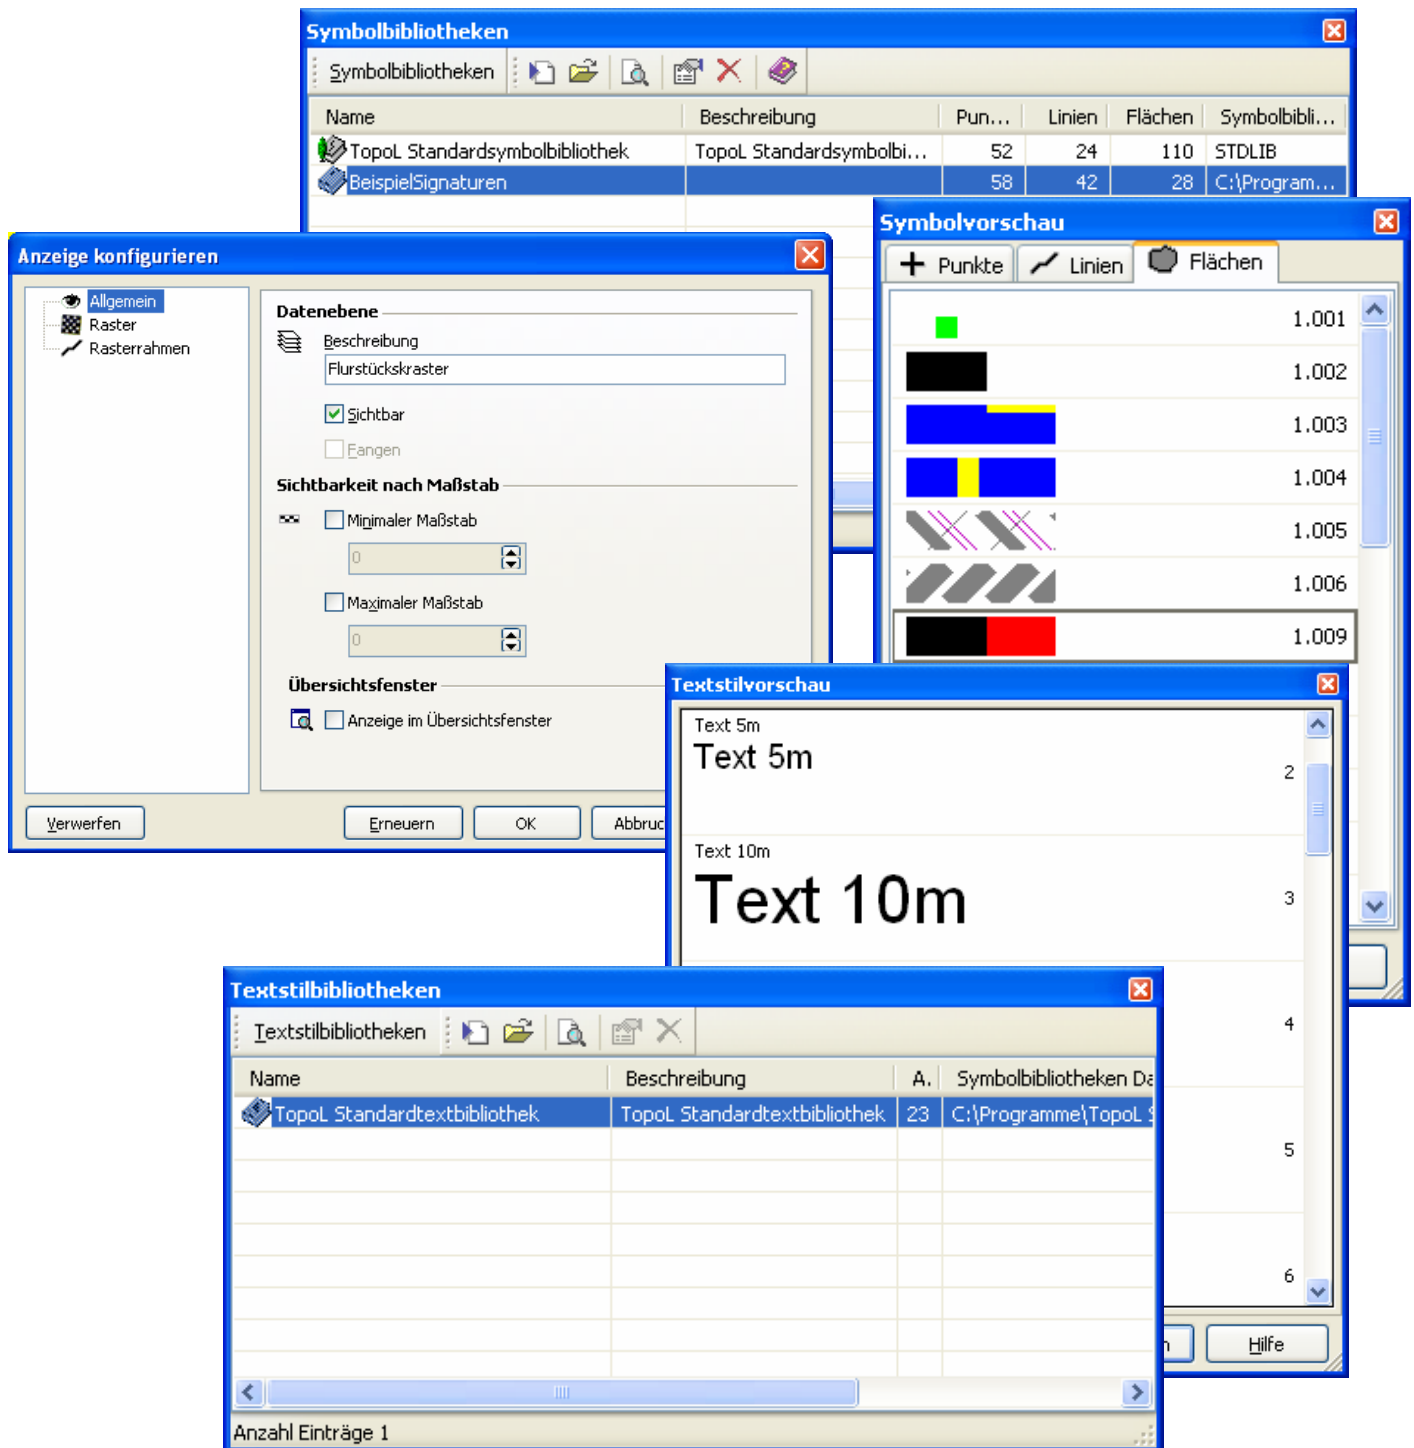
Symbolbibliotheken

Symbolbibliotheken

| Name | Beschreibung | Pun... | Linien | Flächen | Symbolbibli... |
|---|---|---|---|---|---|
| TopoL Standardsymbolbibliothek | TopoL Standardsymbolbi... | 52 | 24 | 110 | STDLIB |
| BeispielSignaturen | | 58 | 42 | 28 | C:\Program... |

Anzeige konfigurieren

Allgemein
Raster
Rasterrahmen

Datenebene
Beschreibung
Flurstücksraster
Sichtbar
Fangen
Sichtbarkeit nach Maßstab
Minimaler Maßstab
0
Maximaler Maßstab
0
Übersichtsfenster
Anzeige im Übersichtsfenster

Verwerfen
Erneuern
OK
Abbruc

Symbolvorschau

Punkte
Linien
Flächen

1.001
1.002
1.003
1.004
1.005
1.006
1.009

Textstilvorschau

Text 5m
Text 5m
2
Text 10m
Text 10m
3
4
5
6

Hilfe

Textstilbibliotheken

Textstilbibliotheken

| Name | Beschreibung | A. | Symbolbibliotheken Da |
|---|---|---|---|
| TopoL Standardtextbibliothek | TopoL Standardtextbibliothek | 23 | C:\Programme\TopoL |

Anzahl Einträge 1